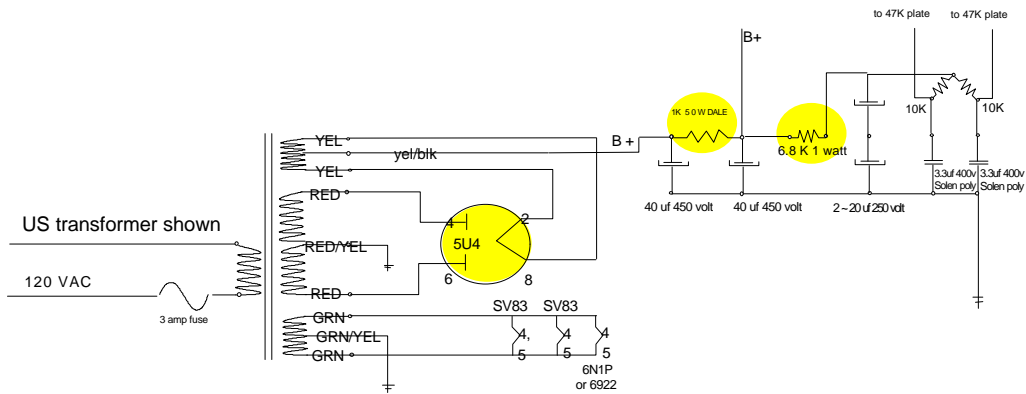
to 47K plate
to 47K plate
B+
10K
10K
1K 50 W DALE
6.8 K 1 watt
B +
YEL
yel/blk
YEL
RED
RED/YEL
RED
4
2
5U4
6
8
US transformer shown
120 VAC
3 amp fuse
40 uf 450 volt
40 uf 450 volt
2 ~ 20 uf 250 vdt
3.3uf 400v Solen poly
3.3uf 400v Solen poly
GRN
GRN/YEL
GRN
SV83
SV83
4,
5
4
5
4
5
6N1P or 6922